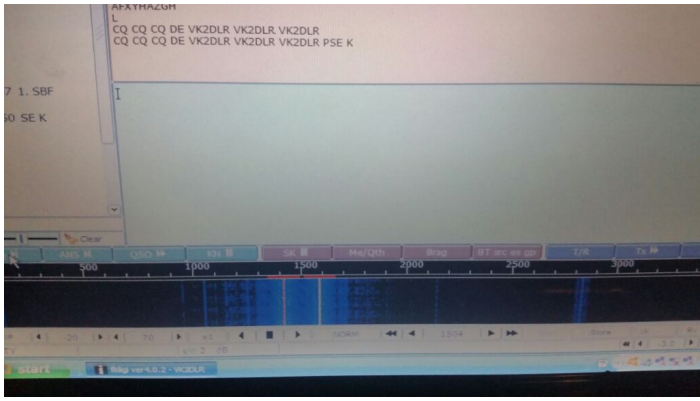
AFXYHAZGH
L
CQ CQ CQ DE VK2DLR VK2DLR VK2DLR
CQ CQ CQ DE VK2DLR VK2DLR VK2DLR PSE K

7 1. SBF
50 SE K

Clear
ANS K
QSO
SK
Me/Qth
Brag
T/R
Tx

500
1000
1500
2000
2500
3000

start
fldigi ver3.0.2 - VK2DLR